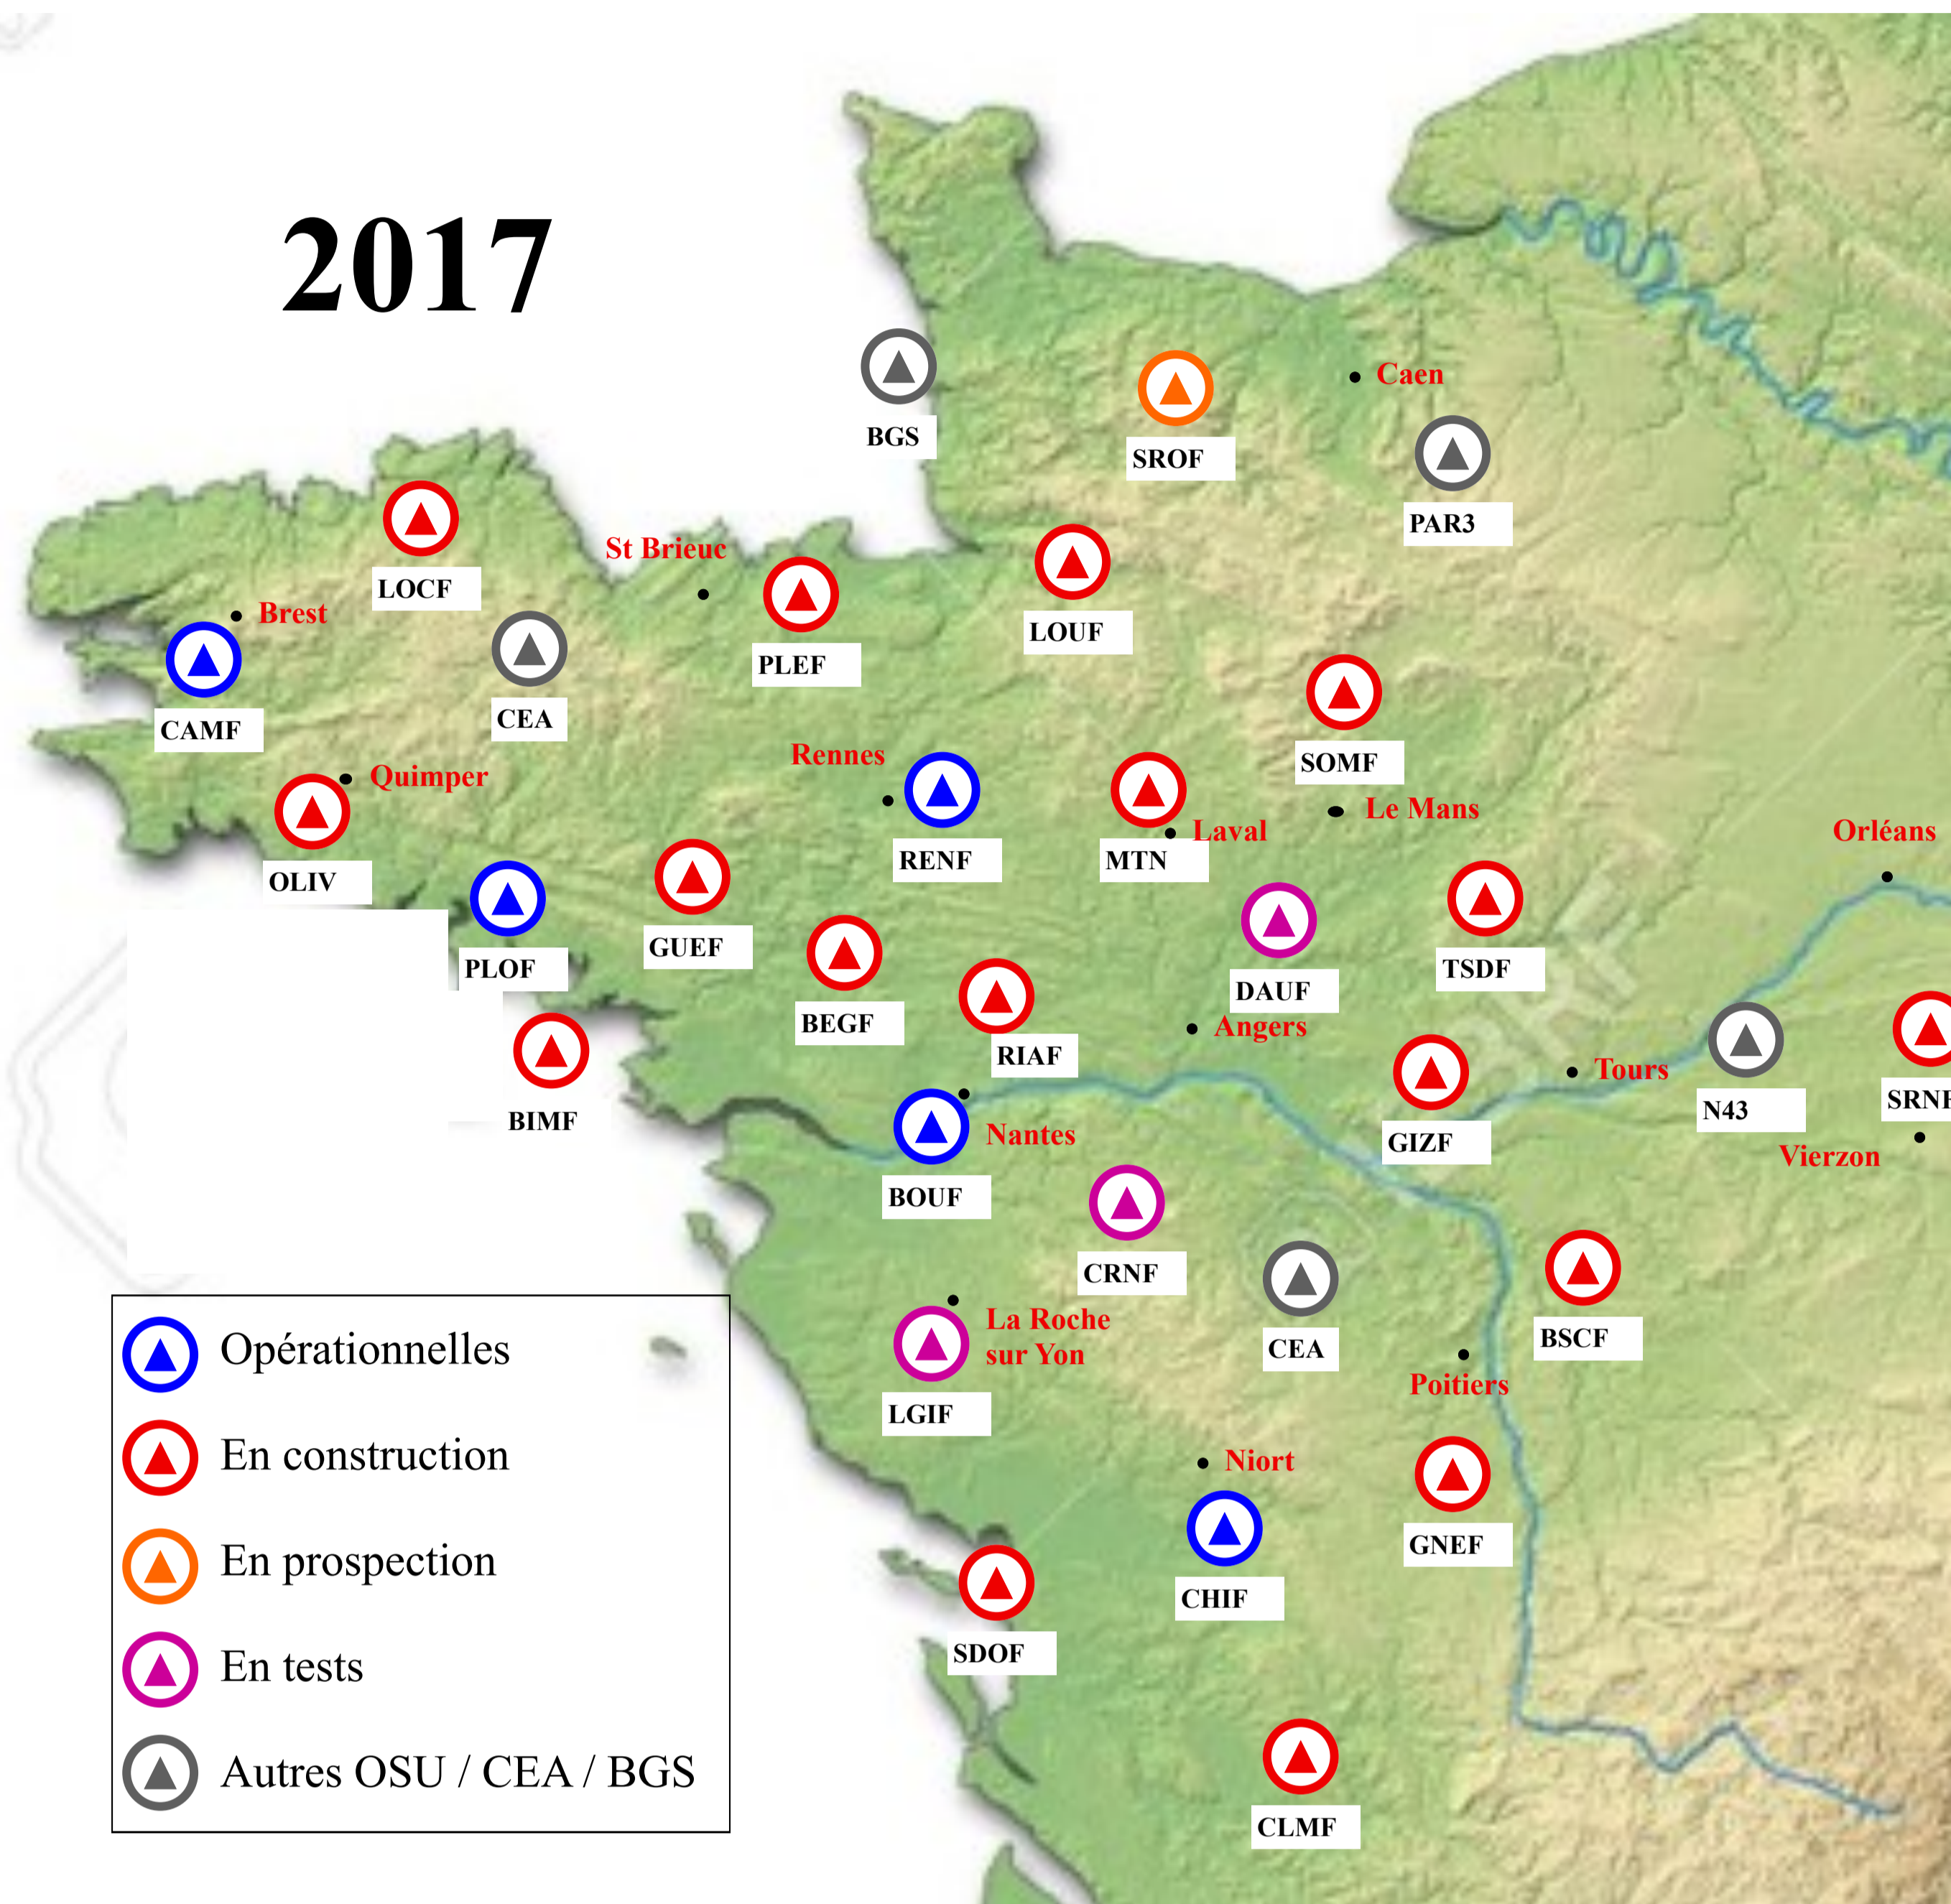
2017

BGS
SROF
Caen
PAR3
LOCF
St Brieuc
Brest
PLEF
LOUF
CAMF
CEA
SOMF
Rennes
Quimper
RENF
MTN
Laval
Le Mans
Orléans
OLIV
GUEF
PLOF
DAUF
TSDF
BEGF
RIAF
Angers
BIMF
Tours
N43
SRNF
GIZF
Nantes
Vierzon
BOUF
CRNF
CEA
BSCF
La Roche sur Yon
LGIF
Poitiers
Niort
GNEF
CHIF
SDOF
CLMF

Opérationnelles
En construction
En prospection
En tests
Autres OSU / CEA / BGS